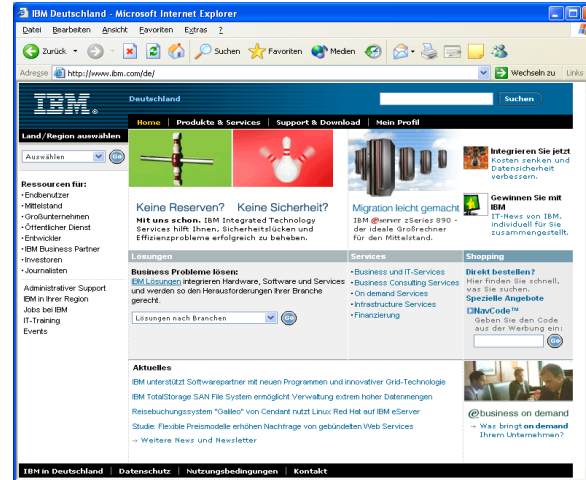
IBM Deutschland - Microsoft Internet Explorer

Datei Bearbeiten Ansicht Favoriten Extras ?

Zurück Suchen Favoriten Medien

Adresse http://www.ibm.com/de/ Wechseln zu Links

IBM Deutschland Suchen

Home | Produkte & Services | Support & Download | Mein Profil

Land/Region auswählen

Auswählen Go

Ressourcen für:
· Endbenutzer
· Mittelstand
· Großunternehmen
· Öffentlicher Dienst
· Entwickler
· IBM Business Partner
· Investoren
· Journalisten

Administrativer Support
IBM in Ihrer Region
Jobs bei IBM
IT-Training
Events

Keine Reserven? Keine Sicherheit?
Mit uns schon. IBM Integrated Technology Services hilft Ihnen, Sicherheitslücken und Effizienzprobleme erfolgreich zu beheben.

Migration leicht gemacht
IBM @server zSeries 890 - der ideale Großrechner für den Mittelstand.

Integrieren Sie jetzt
Kosten senken und Datensicherheit verbessern.

Gewinnen Sie mit IBM
IT-News von IBM, individuell für Sie zusammengestellt.

Lösungen

Business Probleme lösen:
IBM Lösungen integrieren Hardware, Software und Services und werden so den Herausforderungen Ihrer Branche gerecht.

Lösungen nach Branchen Go

Services
· Business und IT-Services
· Business Consulting Services
· On demand Services
· Infrastructure Services
· Finanzierung

Shopping
Direkt bestellen?
Hier finden Sie schnell, was Sie suchen.
Spezielle Angebote
NavCode™
Geben Sie den Code aus der Werbung ein:
Go

Aktuelles
IBM unterstützt Softwarepartner mit neuen Programmen und innovativer Grid-Technologie
IBM TotalStorage SAN File System ermöglicht Verwaltung extrem hoher Datenmengen
Reisebuchungssystem "Galileo" von Cendant nutzt Linux Red Hat auf IBM eServer
Studie: Flexible Preismodelle erhöhen Nachfrage von gebündelten Web Services
› Weitere News und Newsletter

@business on demand
› Was bringt on demand Ihrem Unternehmen?

IBM in Deutschland | Datenschutz | Nutzungsbedingungen | Kontakt